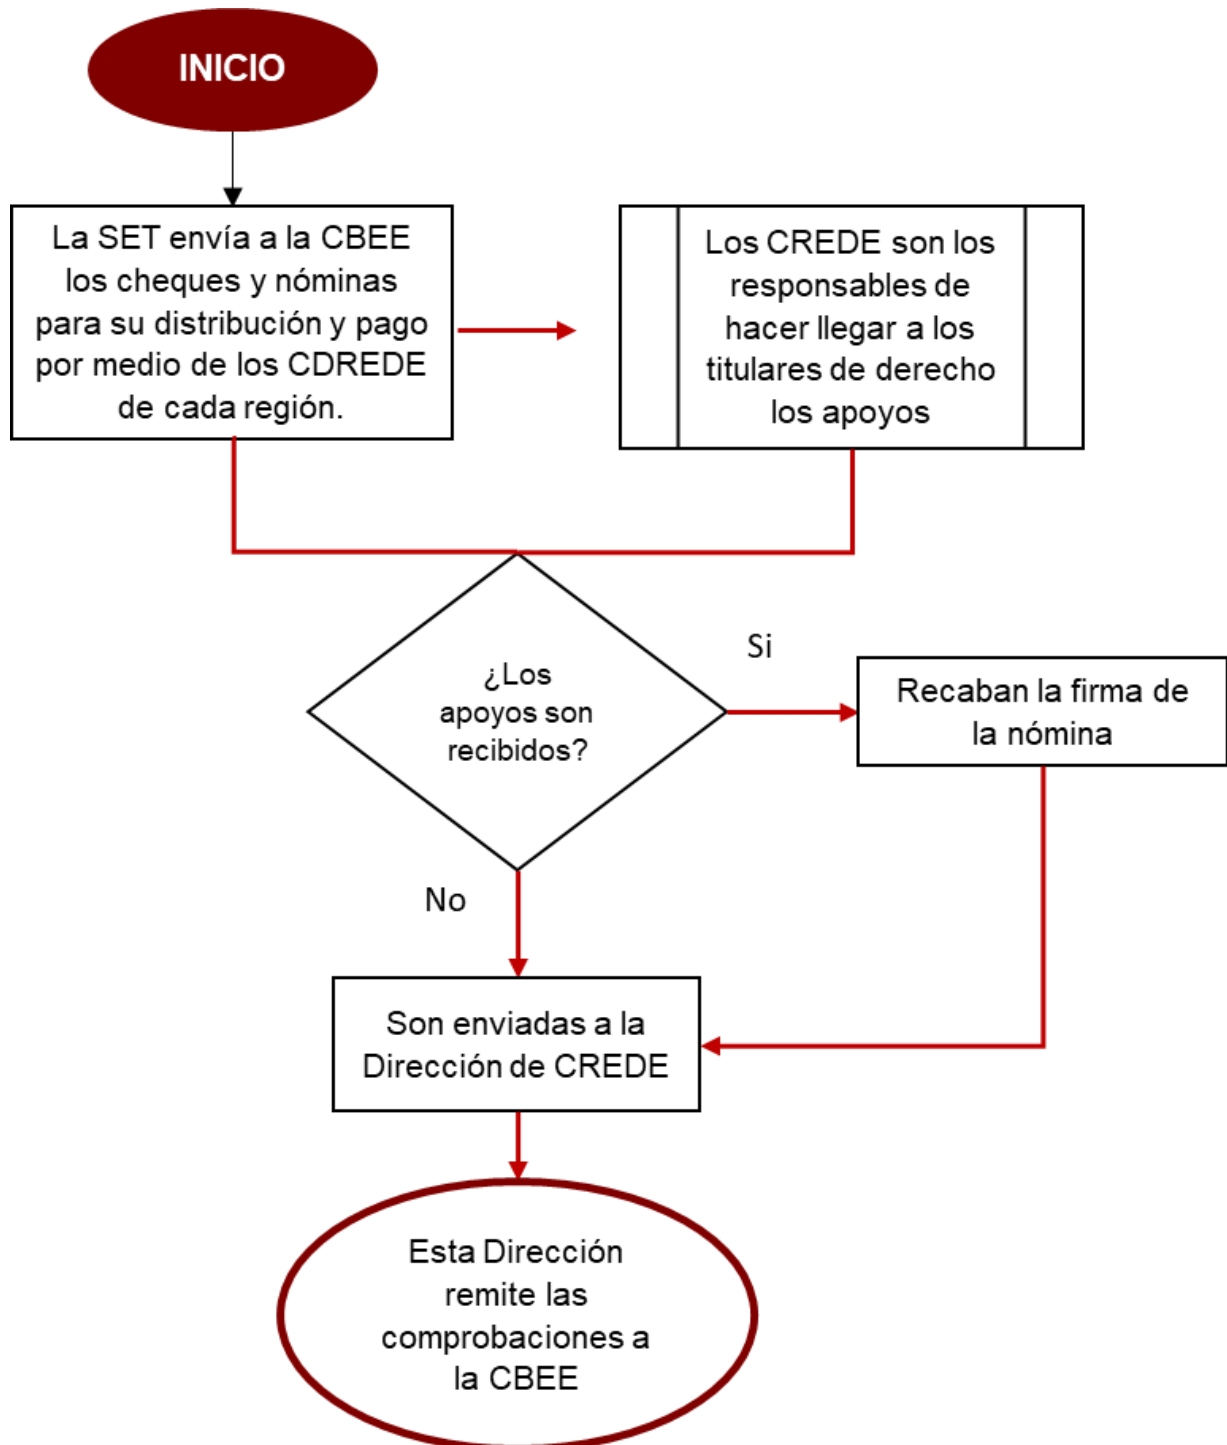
INICIO

La SET envía a la CBEE los cheques y nóminas para su distribución y pago por medio de los CDREDE de cada región.

Los CREDE son los responsables de hacer llegar a los titulares de derecho los apoyos

¿Los apoyos son recibidos?

Si

Recaban la firma de la nómina

No

Son enviadas a la Dirección de CREDE

Esta Dirección remite las comprobaciones a la CBEE